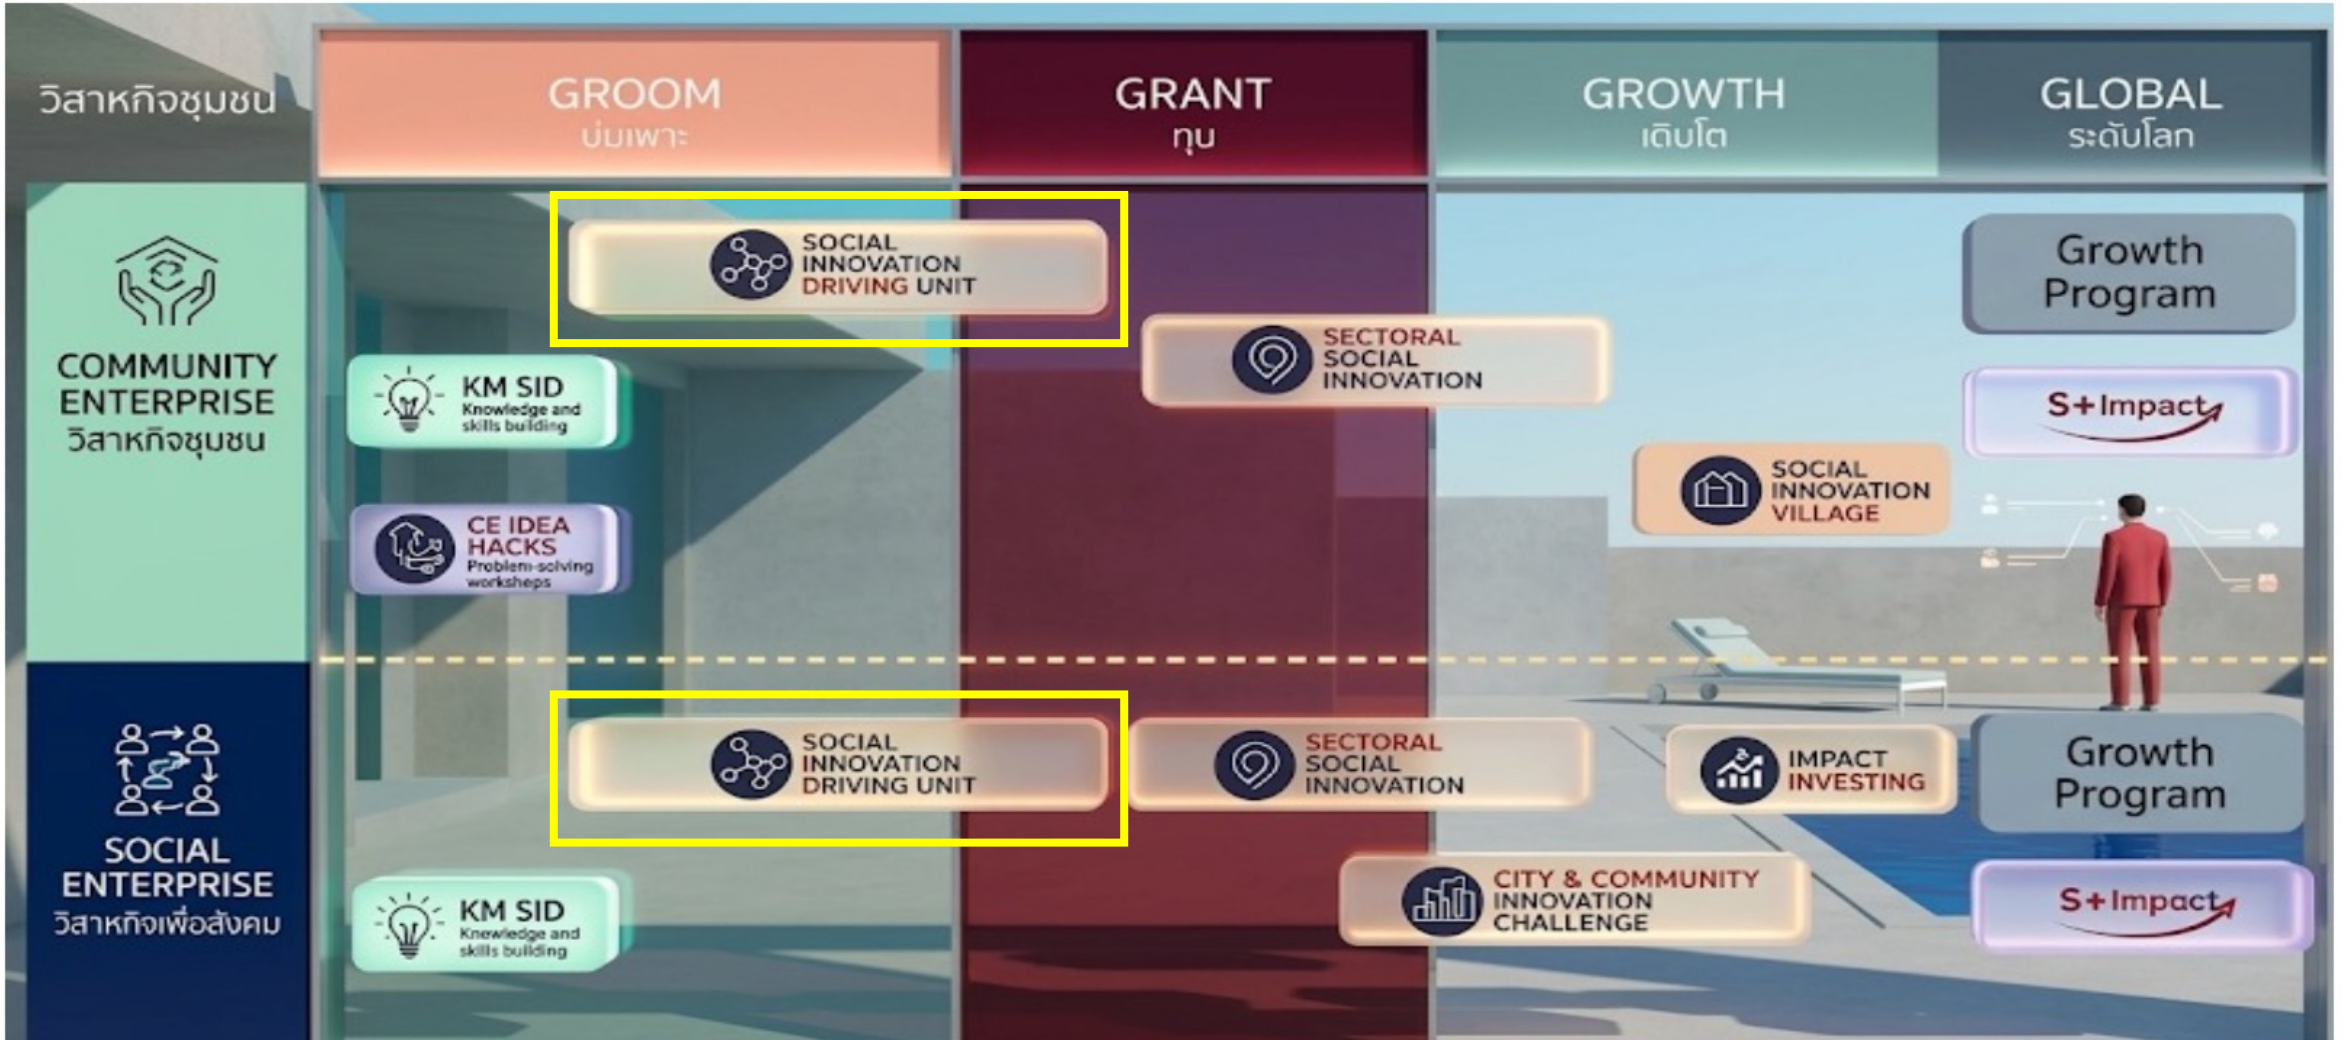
วิสาหกิจชุมชน

GROOM
บ่มเพาะ

GRANT
ทุน

GROWTH
เติบโต

GLOBAL
ระดับโลก

COMMUNITY ENTERPRISE
วิสาหกิจชุมชน

SOCIAL INNOVATION DRIVING UNIT

KM SID
Knowledge and skills building

CE IDEA HACKS
Problem-solving workshops

SECTORAL SOCIAL INNOVATION

SOCIAL INNOVATION VILLAGE

Growth Program

S+Impact

SOCIAL ENTERPRISE
วิสาหกิจเพื่อสังคม

SOCIAL INNOVATION DRIVING UNIT

KM SID
Knowledge and skills building

SECTORAL SOCIAL INNOVATION

IMPACT INVESTING

CITY & COMMUNITY INNOVATION CHALLENGE

Growth Program

S+Impact